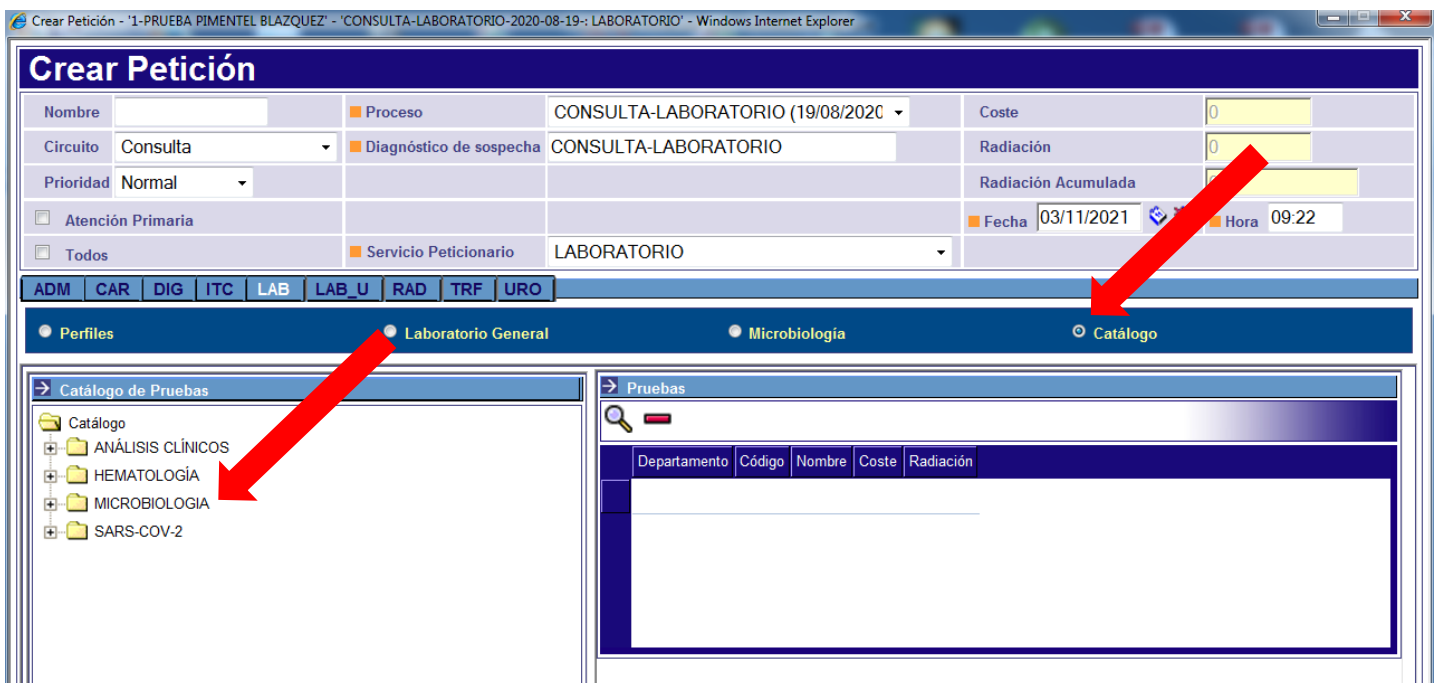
Crear Petición - '1-PRUEBA PIMENTEL BLAZQUEZ' - 'CONSULTA-LABORATORIO-2020-08-19-: LABORATORIO' - Windows Internet Explorer

Crear Petición

Nombre
Proceso CONSULTA-LABORATORIO (19/08/2020
Coste 0
Circuito Consulta
Diagnóstico de sospecha CONSULTA-LABORATORIO
Radiación 0
Prioridad Normal
Radiación Acumulada
Atención Primaria
Fecha 03/11/2021
Hora 09:22
Todos
Servicio Peticionario LABORATORIO

ADM CAR DIG ITC LAB LAB_U RAD TRF URO

Perfiles Laboratorio General Microbiología Catálogo

Catálogo de Pruebas
Catálogo
ANÁLISIS CLÍNICOS
HEMATOLOGÍA
MICROBIOLOGIA
SARS-COV-2

Pruebas

| Departamento | Código | Nombre | Coste | Radiación |
|---|---|---|---|---|